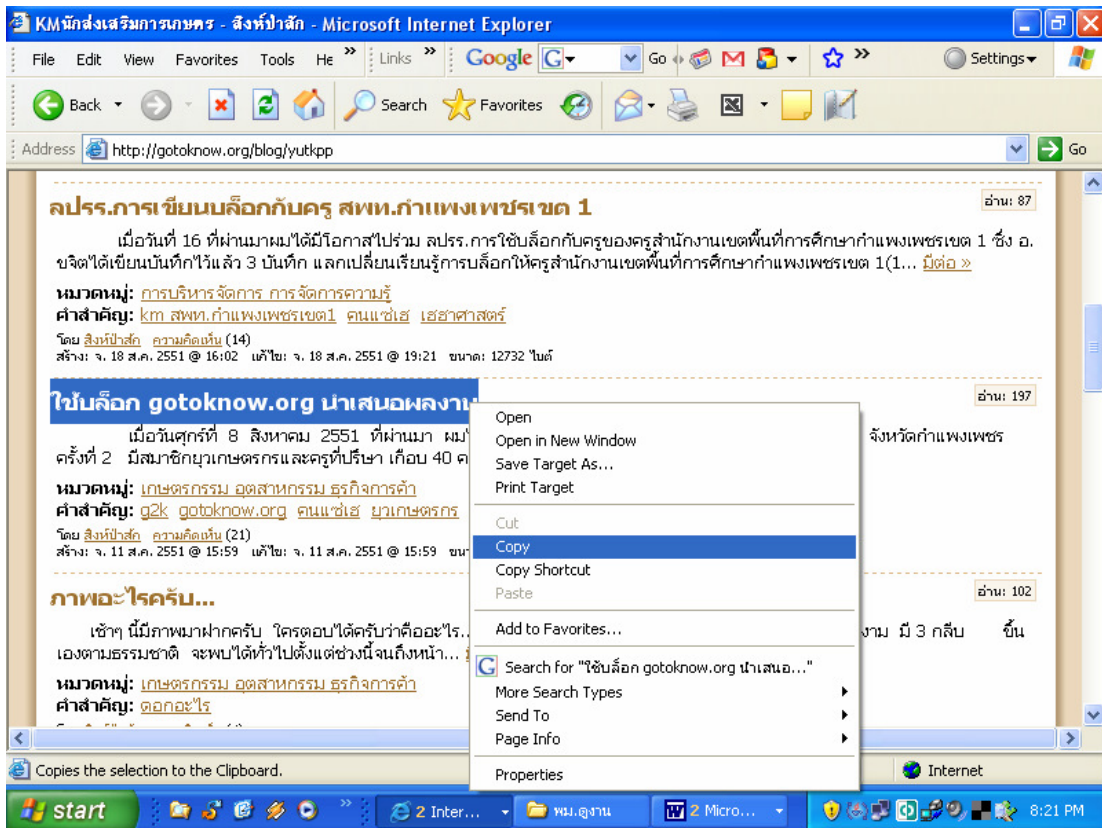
KMนักส่งเสริมการเกษตร - สิงห์ป่าสัก - Microsoft Internet Explorer

File Edit View Favorites Tools He » Links » Google G Go Settings

Back Search Favorites

Address http://gotoknow.org/blog/yutkpp Go

ลปรร.การเขียนบล็อกกับครู สพท.กำแพงเพชรเขต 1

อ่าน: 87

เมื่อวันที่ 16 ที่ผ่านมาผมได้มีโอกาสไปร่วม ลปรร.การใช้บล็อกกับครูของครูสำนักงานเขตพื้นที่การศึกษากำแพงเพชรเขต 1 ซึ่ง อ.ขจิตได้เขียนบันทึกไว้แล้ว 3 บันทึก แลกเปลี่ยนเรียนรู้การบล็อกให้ครูสำนักงานเขตพื้นที่การศึกษากำแพงเพชรเขต 1(1... มีต่อ »

หมวดหมู่: การบริหารจัดการ การจัดการความรู้
คำสำคัญ: km สพท.กำแพงเพชรเขต1 คนแซ่เฮ เฮฮาศาสตร์
โดย สิงห์ป่าสัก ความคิดเห็น (14)
สร้าง: จ. 18 ส.ค. 2551 @ 16:02 แก้ไข: จ. 18 ส.ค. 2551 @ 19:21 ขนาด: 12732 ไบต์

ใช้บล็อก gotoknow.org นำเสนอผลงาน

อ่าน: 197

เมื่อวันศุกร์ที่ 8 สิงหาคม 2551 ที่ผ่านมา ผม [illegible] จังหวัดกำแพงเพชร ครั้งที่ 2 มีสมาชิกยุวเกษตรกรและครูที่ปรึกษา เกือบ 40 ค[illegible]

หมวดหมู่: เกษตรกรรม อุตสาหกรรม ธุรกิจการค้า
คำสำคัญ: g2k gotoknow.org คนแซ่เฮ ยุวเกษตรกร
โดย สิงห์ป่าสัก ความคิดเห็น (21)
สร้าง: จ. 11 ส.ค. 2551 @ 15:59 แก้ไข: จ. 11 ส.ค. 2551 @ 15:59 ขนา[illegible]

ภาพอะไรครับ...

อ่าน: 102

เช้าๆ นี้มีภาพมาฝากครับ ใครตอบได้ครับว่าคืออะไร... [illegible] งาม มี 3 กลีบ ขึ้นเองตามธรรมชาติ จะพบได้ทั่วไปตั้งแต่ช่วงนี้จนถึงหน้า... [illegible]

หมวดหมู่: เกษตรกรรม อุตสาหกรรม ธุรกิจการค้า
คำสำคัญ: ดอกอะไร

Open
Open in New Window
Save Target As...
Print Target
Cut
Copy
Copy Shortcut
Paste
Add to Favorites...
Search for "ใช้บล็อก gotoknow.org นำเสนอ..."
More Search Types
Send To
Page Info
Properties

Copies the selection to the Clipboard.
Internet

start 2 Inter... พม.ดูงาน 2 Micro... 8:21 PM